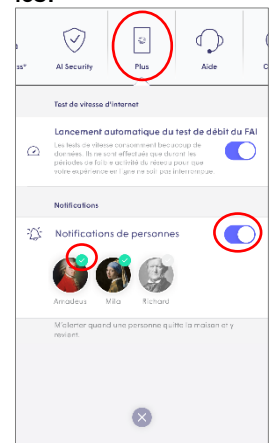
ss*

AI Security

Plus

Aide

Test de vitesse d'internet

Lancement automatique du test de débit du FAI

Les tests de vitesse consomment beaucoup de données. Ils ne sont effectués que durant les périodes de faible activité du réseau pour que votre expérience en ligne ne soit pas interrompue.

Notifications

Notifications de personnes

Amadeus

Mila

Richard

M'alerter quand une personne quitte la maison et y revient.